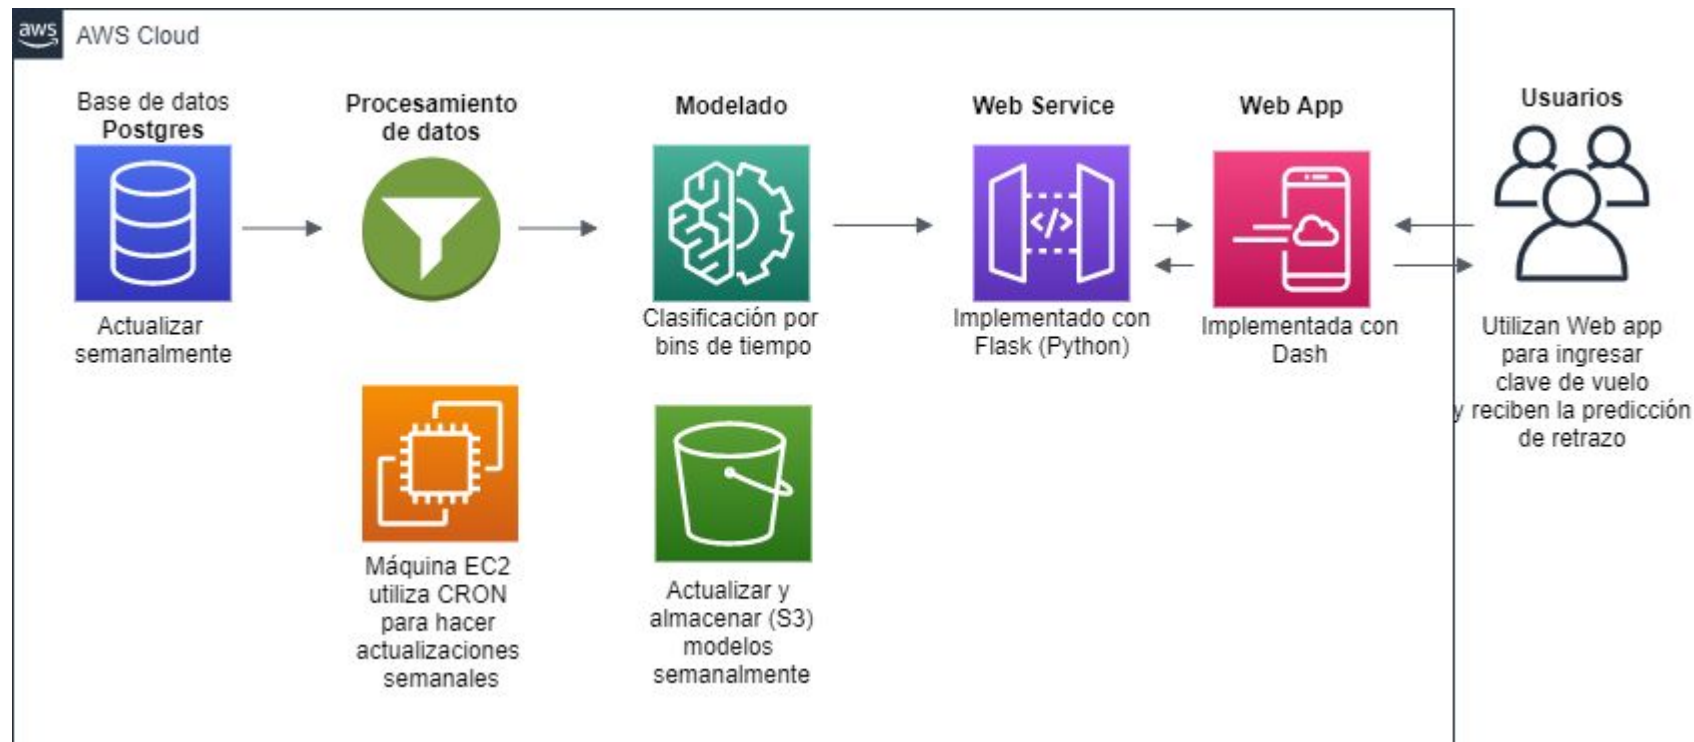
aws AWS Cloud

Base de datos Postgres

Actualizar semanalmente

Procesamiento de datos

Modelado

Clasificación por bins de tiempo

Web Service

</>

Implementado con Flask (Python)

Web App

Implementada con Dash

Usuarios

Utilizan Web app para ingresar clave de vuelo y reciben la predicción de retrazo

Máquina EC2 utiliza CRON para hacer actualizaciones semanales

Actualizar y almacenar (S3) modelos semanalmente